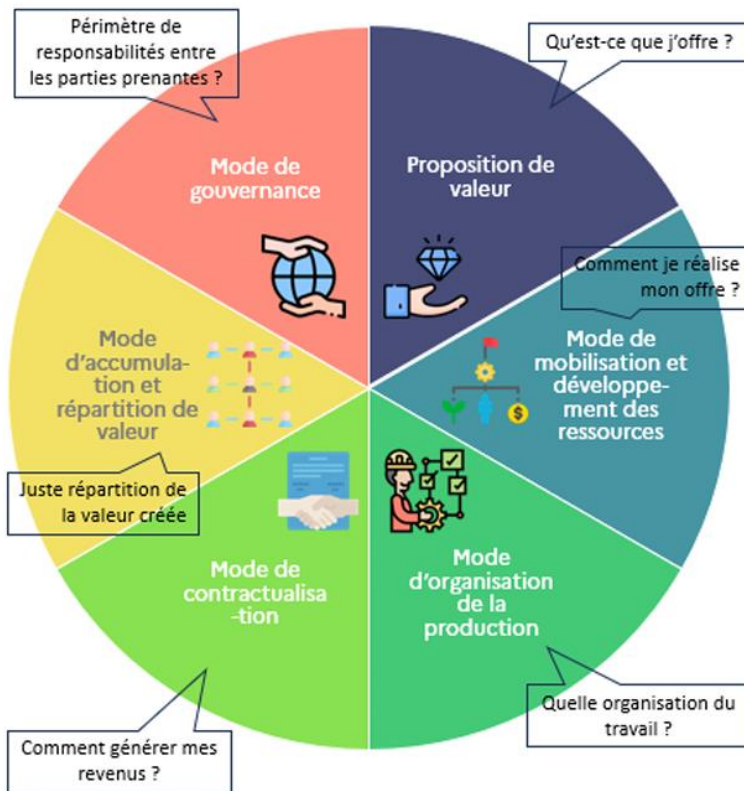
Périmètre de responsabilités entre les parties prenantes ?

Mode de gouvernance

Qu'est-ce que j'offre ?

Proposition de valeur

Comment je réalise mon offre ?

Mode de mobilisation et développement des ressources

Mode d'accumulation et répartition de valeur

Juste répartition de la valeur créée

Mode de contractualisa-tion

Mode d'organisation de la production

Quelle organisation du travail ?

Comment générer mes revenus ?